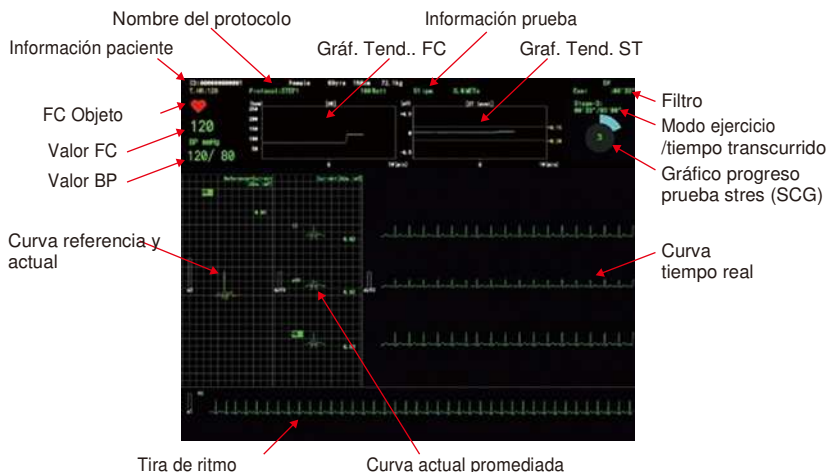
Nombre del protocolo

Información prueba

Información paciente

Gráf. Tend.. FC

Graf. Tend. ST

FC Objeto

Filtro

Modo ejercicio /tiempo transcurrido

Valor FC

120

BP mmHg

120/ 80

Valor BP

Gráfico progreso prueba stres (SCG)

Curva referencia y actual

Curva tiempo real

Tira de ritmo

Curva actual promediada